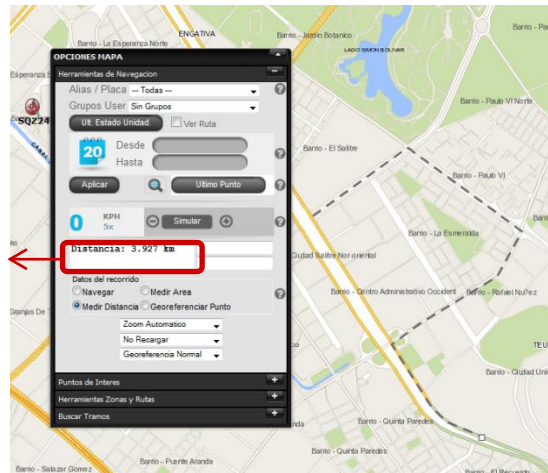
Barrio - La Esperanza Norte
ENGATIVA
Barrio - Jardín Botanico
LAGO SIMON BOLIVAR
Barrio - Salitre
Esperanza
SQZ24
Barrio - Paulo VI Norte
Barrio - El Salitre
Barrio - Paulo VI
Barrio - La Esmeralda
Ciudad Salitre Nor-oriental
Barrio - Centro Administrativo Occident
Barrio - Rafael Nuñez
Granjas De
TEUS
Barrio - Ciudad Univ
Barrio - Quinta Paredes
Barrio - Quinta Paredes
Barrio - Salazar Gomez
Barrio - Puente Aranda
Barrio - Gran America

OPCIONES MAPA
Herramientas de Navegacion
Alias / Placa --Todas --
Grupos User Sin Grupos
Ult. Estado Unidad
Ver Ruta
20
Desde
Hasta
Aplicar
Ultimo Punto
0 KPH 5x
Simular
Distancia: 3.927 km
Datos del recorrido
Navegar
Medir Area
Medir Distancia
Georeferenciar Punto
Zoom Automatico
No Recargar
Georeferencia Normal
Puntos de Interes
Herramientas Zonas y Rutas
Buscar Tramos